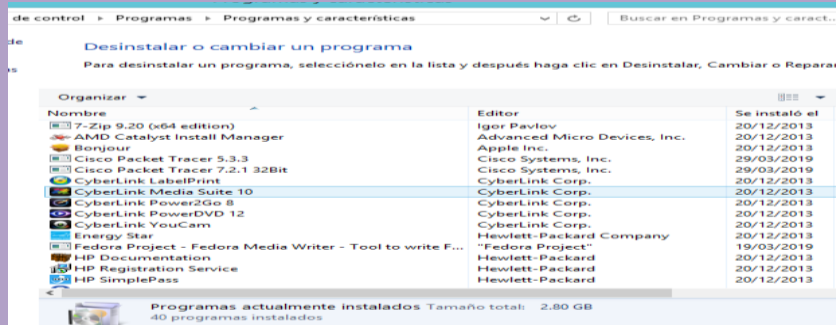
de control ▸ Programas ▸ Programas y características

Buscar en Programas y caract...

de

s

Desinstalar o cambiar un programa

Para desinstalar un programa, selecciónelo en la lista y después haga clic en Desinstalar, Cambiar o Reparar

Organizar ▾

| Nombre | Editor | Se instaló el |
|---|---|---|
| 7-Zip 9.20 (x64 edition) | Igor Pavlov | 20/12/2013 |
| AMD Catalyst Install Manager | Advanced Micro Devices, Inc. | 20/12/2013 |
| Bonjour | Apple Inc. | 20/12/2013 |
| Cisco Packet Tracer 5.3.3 | Cisco Systems, Inc. | 29/03/2019 |
| Cisco Packet Tracer 7.2.1 32Bit | Cisco Systems, Inc. | 29/03/2019 |
| CyberLink LabelPrint | CyberLink Corp. | 20/12/2013 |
| CyberLink Media Suite 10 | CyberLink Corp. | 20/12/2013 |
| CyberLink Power2Go 8 | CyberLink Corp. | 20/12/2013 |
| CyberLink PowerDVD 12 | CyberLink Corp. | 20/12/2013 |
| CyberLink YouCam | CyberLink Corp. | 20/12/2013 |
| Energy Star | Hewlett-Packard Company | 20/12/2013 |
| Fedora Project - Fedora Media Writer - Tool to write F... | "Fedora Project" | 19/03/2019 |
| HP Documentation | Hewlett-Packard | 20/12/2013 |
| HP Registration Service | Hewlett-Packard | 20/12/2013 |
| HP SimplePass | Hewlett-Packard | 20/12/2013 |

Programas actualmente instalados Tamaño total: 2.80 GB
40 programas instalados